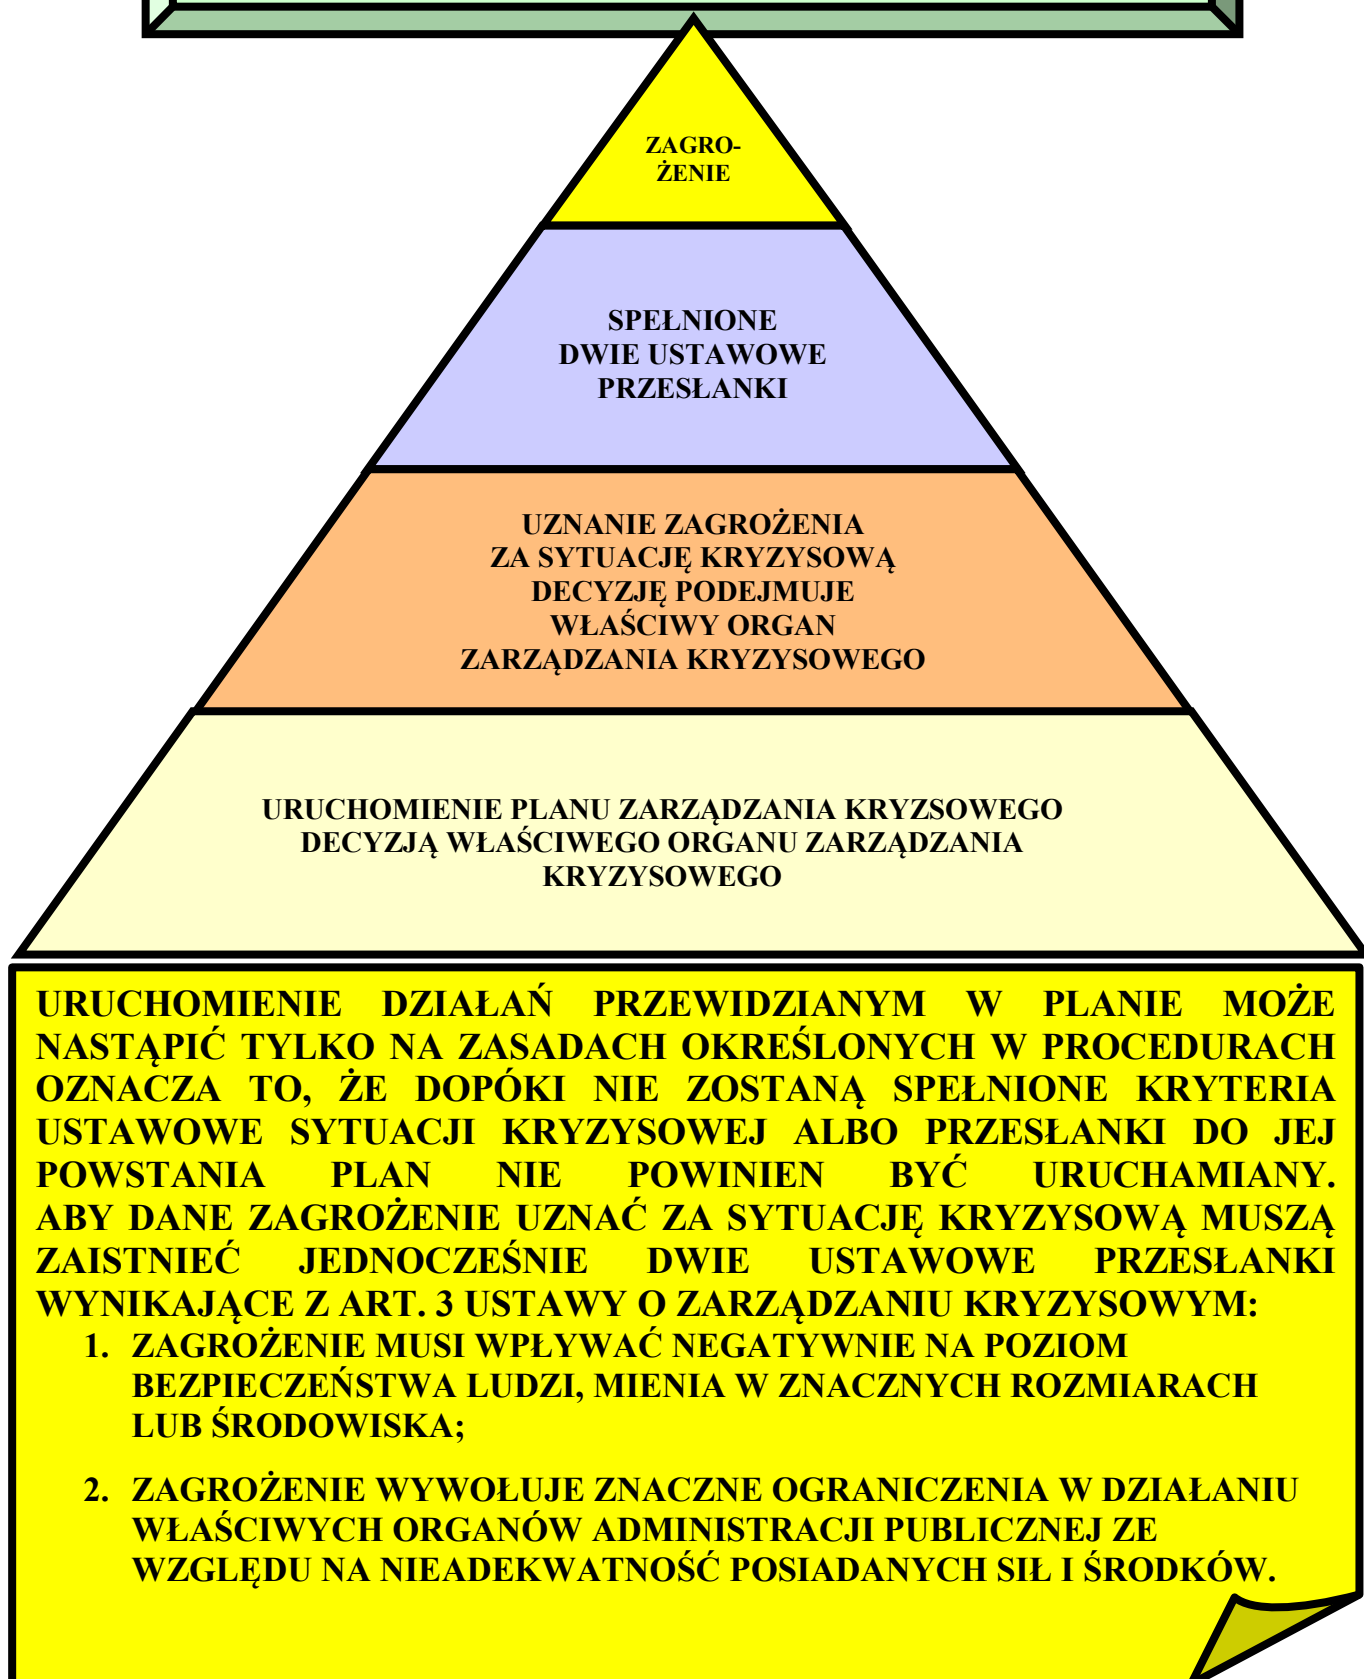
ZAGRO-
ŻENIE

SPEŁNIONE
DWIE USTAWOWE
PRZESŁANKI

UZNANIE ZAGROŻENIA
ZA SYTUACJĘ KRYZYSOWĄ
DECYZJĘ PODEJMUJE
WŁAŚCIWY ORGAN
ZARZĄDZANIA KRYZYSOWEGO

URUCHOMIENIE PLANU ZARZĄDZANIA KRYZSOWEGO
DECYZJĄ WŁAŚCIWEGO ORGANU ZARZĄDZANIA
KRYZYSOWEGO

URUCHOMIENIE DZIAŁAŃ PRZEWIDZIANYM W PLANIE MOŻE NASTĄPIĆ TYLKO NA ZASADACH OKREŚLONYCH W PROCEDURACH OZNACZA TO, ŻE DOPÓKI NIE ZOSTANĄ SPEŁNIONE KRYTERIA USTAWOWE SYTUACJI KRYZYSOWEJ ALBO PRZESŁANKI DO JEJ POWSTANIA PLAN NIE POWINIEN BYĆ URUCHAMIANY. ABY DANE ZAGROŻENIE UZNAĆ ZA SYTUACJĘ KRYZYSOWĄ MUSZĄ ZAISTNIEĆ JEDNOCZEŚNIE DWIE USTAWOWE PRZESŁANKI WYNIKAJĄCE Z ART. 3 USTAWY O ZARZĄDZANIU KRYZYSOWYM:
1. ZAGROŻENIE MUSI WPŁYWAĆ NEGATYWNIE NA POZIOM BEZPIECZEŃSTWA LUDZI, MIENIA W ZNACZNYCH ROZMIARACH LUB ŚRODOWISKA;
2. ZAGROŻENIE WYWOŁUJE ZNACZNE OGRANICZENIA W DZIAŁANIU WŁAŚCIWYCH ORGANÓW ADMINISTRACJI PUBLICZNEJ ZE WZGLĘDU NA NIEADEKWATNOŚĆ POSIADANYCH SIŁ I ŚRODKÓW.